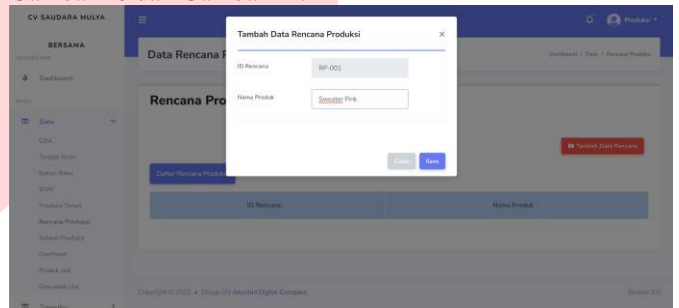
CV SAUDARA MULYA

BERSAMA

Dashboard

Data

COA

Tenaga Kerja

Bahan Baku

BOM

Produksi Detail

Rencana Produksi

Jadwal Produksi

Overhead

Produk Jadi

Operasion Unit

Transaksi

Produksi

Data Rencana P

Dashboard / Data / Rencana Produksi

Rencana Pro

Tambah Data Rencana

Daftar Rencana Produksi

| ID Rencana | Nama Produk |
|---|---|

Copyright © 2022 Design By Akuntan Digital Company

Version 1.0

Tambah Data Rencana Produksi

×

ID Rencana

RP-001

Nama Produk

Sweater Pink

Close

Save